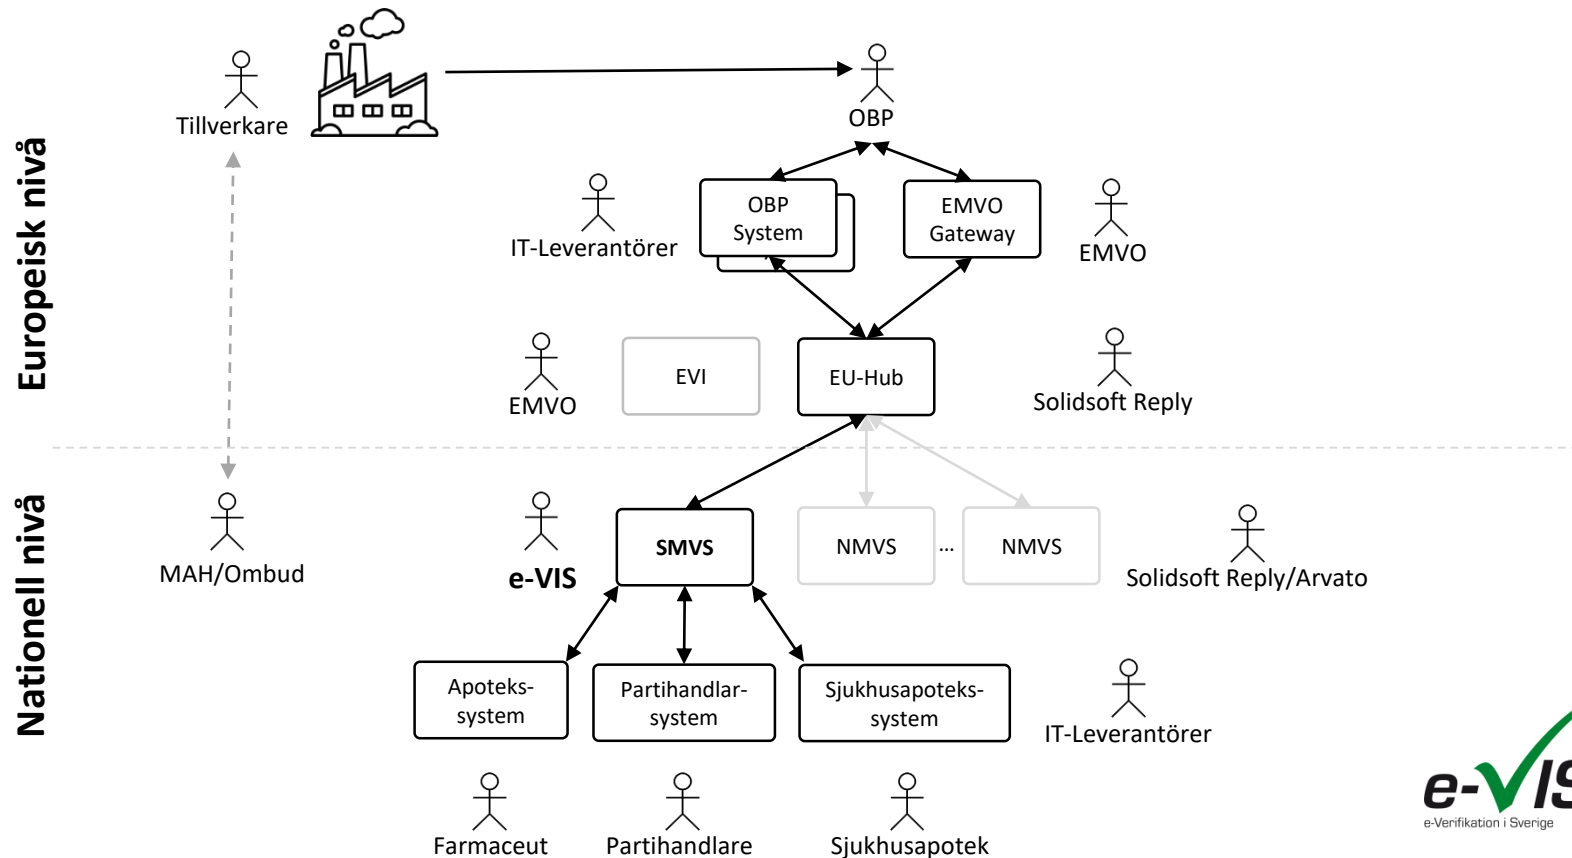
Europeisk nivå

Tillverkare

OBP

IT-Leverantörer

OBP System

EMVO Gateway

EMVO

EMVO

EVI

EU-Hub

Solidsoft Reply

Nationell nivå

MAH/Ombud

e-VIS

SMVS

NMVS

...

NMVS

Solidsoft Reply/Arvato

Apoteks-system

Partihandlar-system

Sjukhusapoteks-system

IT-Leverantörer

Farmaceut

Partihandlare

Sjukhusapotek

e-VIS
e-Verifikation i Sverige